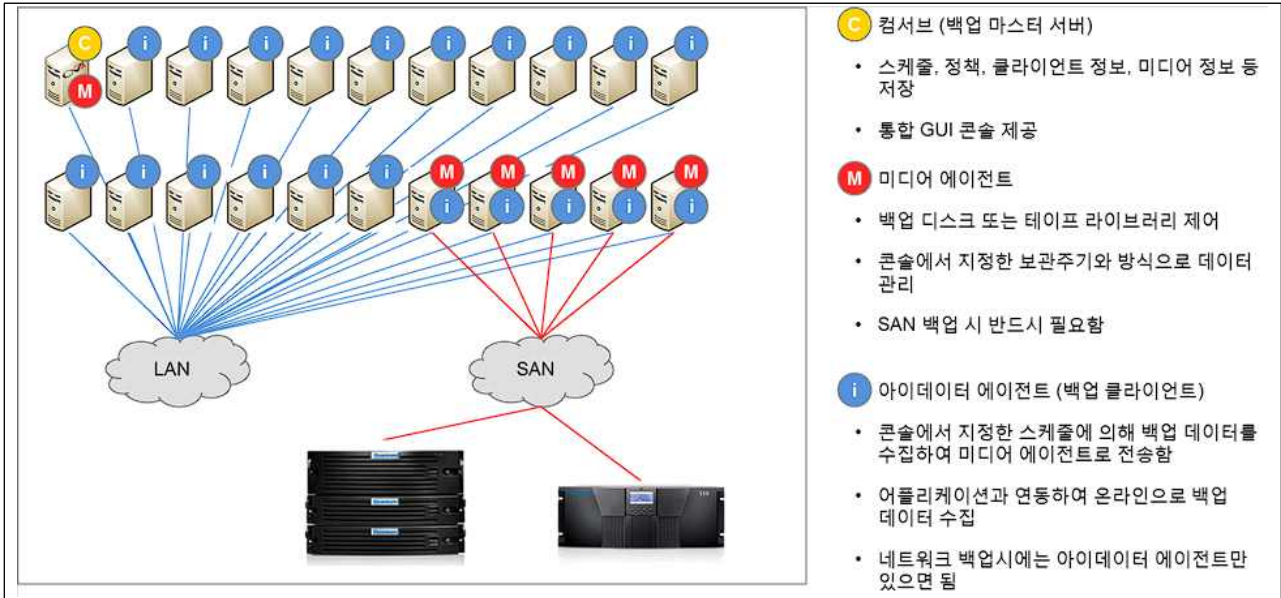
C
M
i
i
i
i
i
i
i
i
i
i
i
i
i
i
i
i
M
i
M
i
M
i
M
i
M
i
LAN
SAN

C 컴서브 (백업 마스터 서버)

• 스케줄, 정책, 클라이언트 정보, 미디어 정보 등 저장

• 통합 GUI 콘솔 제공

M 미디어 에이전트

• 백업 디스크 또는 테이프 라이브러리 제어

• 콘솔에서 지정한 보관주기와 방식으로 데이터 관리

• SAN 백업 시 반드시 필요함

i 아이데이터 에이전트 (백업 클라이언트)

• 콘솔에서 지정한 스케줄에 의해 백업 데이터를 수집하여 미디어 에이전트로 전송함

• 어플리케이션과 연동하여 온라인으로 백업 데이터 수집

• 네트워크 백업시에는 아이데이터 에이전트만 있으면 됨